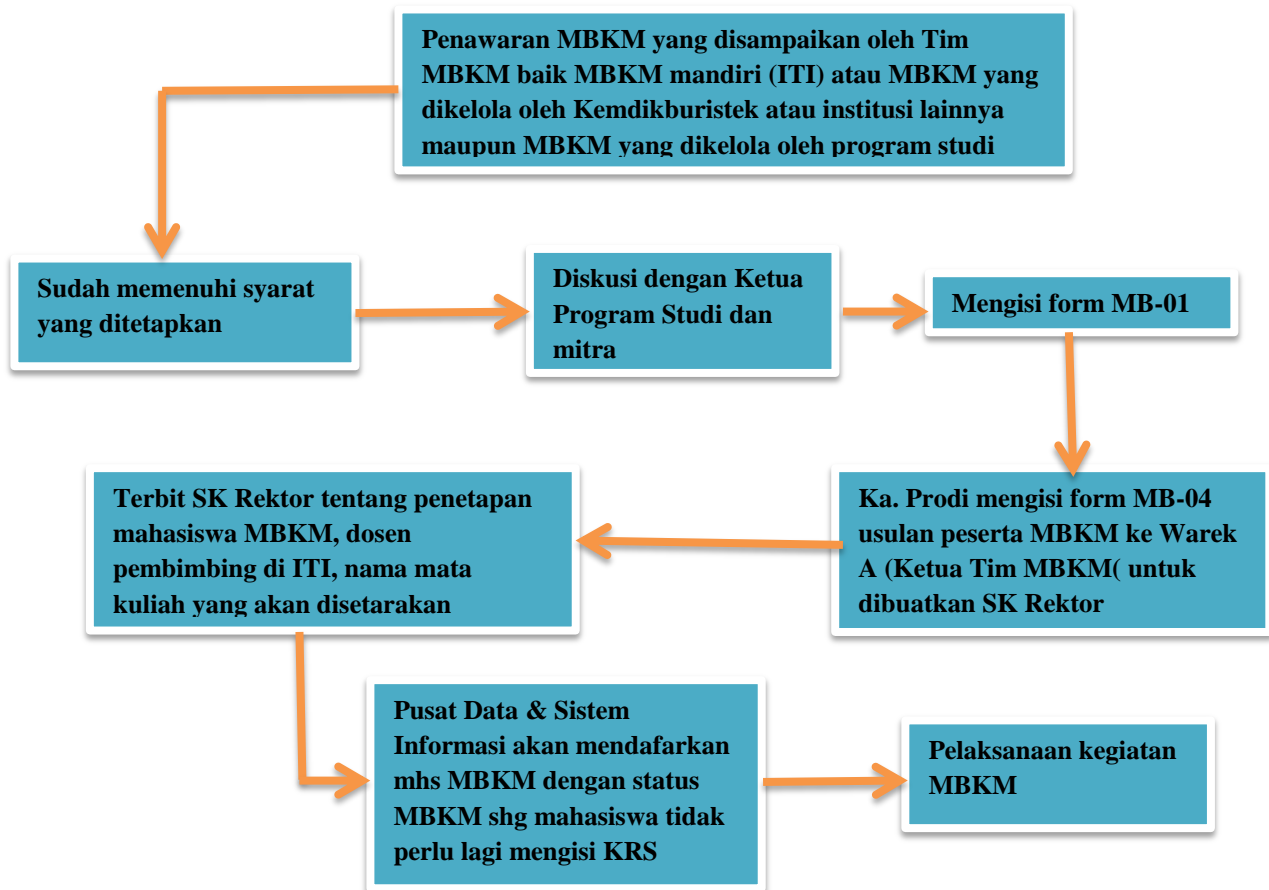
Penawaran MBKM yang disampaikan oleh Tim MBKM baik MBKM mandiri (ITI) atau MBKM yang dikelola oleh Kemdikburistek atau institusi lainnya maupun MBKM yang dikelola oleh program studi

Sudah memenuhi syarat yang ditetapkan

Diskusi dengan Ketua Program Studi dan mitra

Mengisi form MB-01

Ka. Prodi mengisi form MB-04 usulan peserta MBKM ke Warek A (Ketua Tim MBKM( untuk dibuatkan SK Rektor

Terbit SK Rektor tentang penetapan mahasiswa MBKM, dosen pembimbing di ITI, nama mata kuliah yang akan disetarakan

Pusat Data & Sistem Informasi akan mendafarkan mhs MBKM dengan status MBKM shg mahasiswa tidak perlu lagi mengisi KRS

Pelaksanaan kegiatan MBKM